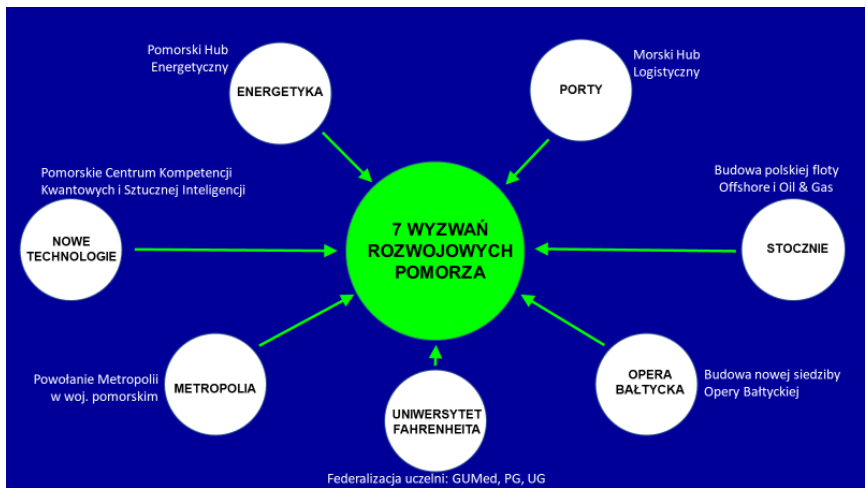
7 WYZWAŃ ROZWOJOWYCH POMORZA

Pomorski Hub Energetyczny

ENERGETYKA

Morski Hub Logistyczny

PORTY

Pomorskie Centrum Kompetencji Kwantowych i Sztucznej Inteligencji

NOWE TECHNOLOGIE

Budowa polskiej floty Offshore i Oil & Gas

STOCZNIE

Powołanie Metropolii w woj. pomorskim

METROPOLIA

UNIWERSYTET FAHRENHEITA

Federalizacja uczelni: GUMed, PG, UG

OPERA BAŁTYCKA

Budowa nowej siedziby Opery Bałtyckiej